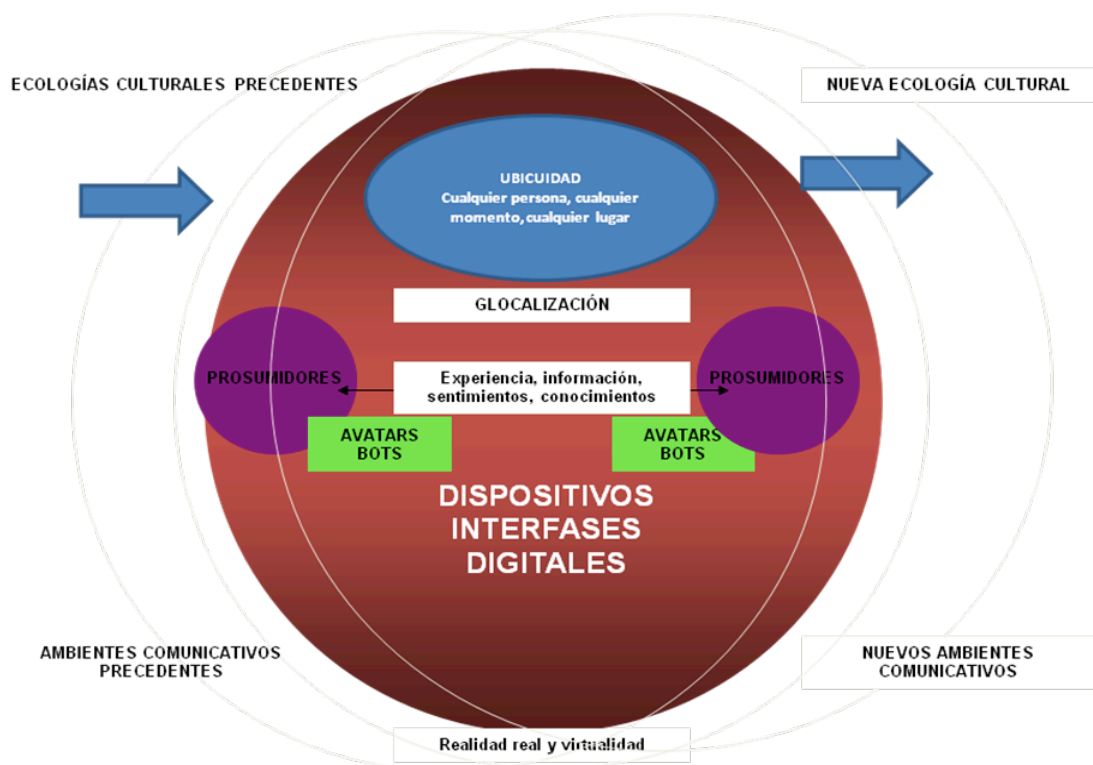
ECOLOGÍAS CULTURALES PRECEDENTES

NUEVA ECOLOGÍA CULTURAL

UBICUIDAD
Cualquier persona, cualquier momento, cualquier lugar

GLOCALIZACIÓN

PROSUMIDORES

Experiencia, información, sentimientos, conocimientos

PROSUMIDORES

AVATARS
BOTS

AVATARS
BOTS

DISPOSITIVOS
INTERFASES
DIGITALES

AMBIENTES COMUNICATIVOS PRECEDENTES

NUEVOS AMBIENTES COMUNICATIVOS

Realidad real y virtualidad